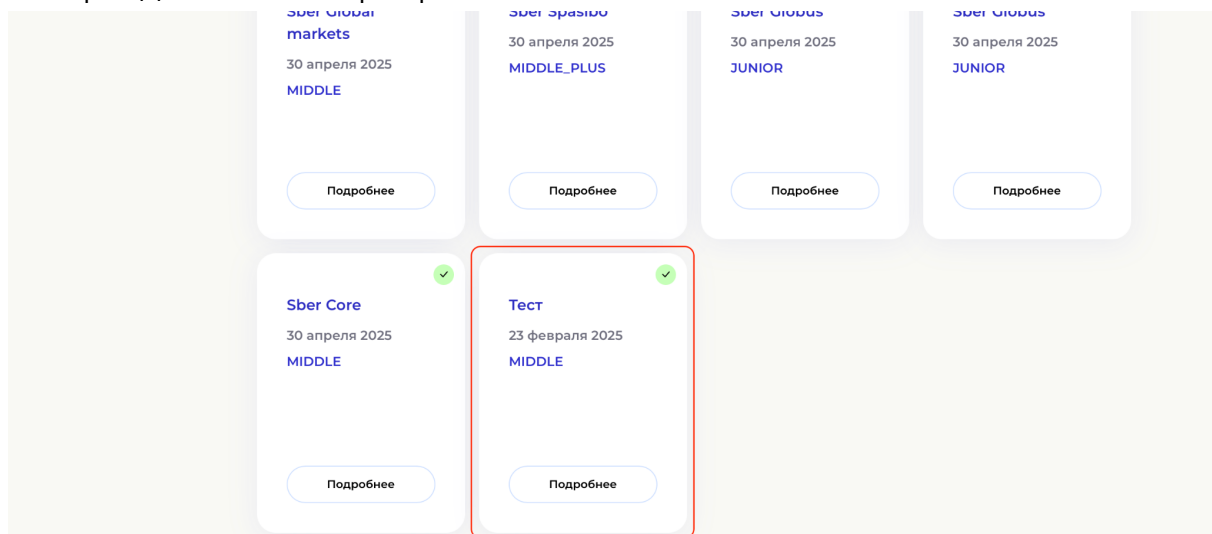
Sber Global markets
30 апреля 2025
MIDDLE
Подробнее

Sber Spasibo
30 апреля 2025
MIDDLE_PLUS
Подробнее

Sber Globus
30 апреля 2025
JUNIOR
Подробнее

Sber Globus
30 апреля 2025
JUNIOR
Подробнее

Sber Core
30 апреля 2025
MIDDLE
Подробнее

Тест
23 февраля 2025
MIDDLE
Подробнее